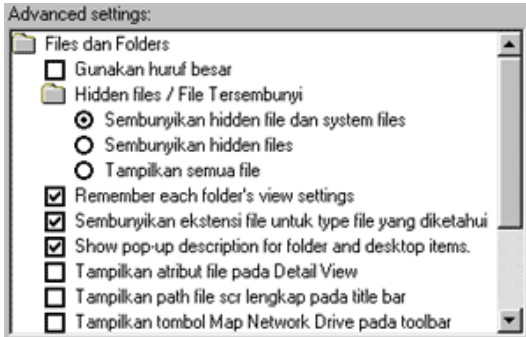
Advanced settings:

Files dan Folders
Gunakan huruf besar
Hidden files / File Tersembunyi
Sembunyikan hidden file dan system files
Sembunyikan hidden files
Tampilkan semua file
Remember each folder's view settings
Sembunyikan ekstensi file untuk type file yang diketahui
Show pop-up description for folder and desktop items.
Tampilkan atribut file pada Detail View
Tampilkan path file scr lengkap pada title bar
Tampilkan tombol Map Network Drive pada toolbar